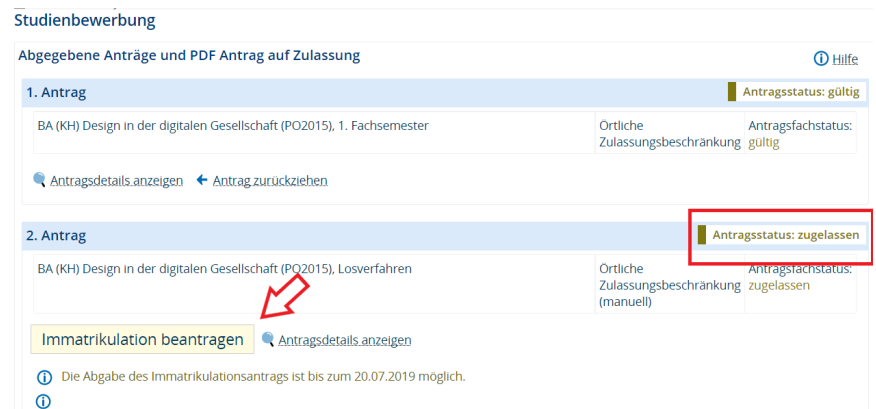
Studienbewerbung

Abgegebene Anträge und PDF Antrag auf Zulassung

Hilfe

1. Antrag

Antragsstatus: gültig

| BA (KH) Design in der digitalen Gesellschaft (PO2015), 1. Fachsemester | Örtliche Zulassungsbeschränkung | Antragsfachstatus: gültig |
|---|---|---|

Antragsdetails anzeigen   Antrag zurückziehen

2. Antrag

Antragsstatus: zugelassen

| BA (KH) Design in der digitalen Gesellschaft (PO2015), Losverfahren | Örtliche Zulassungsbeschränkung (manuell) | Antragsfachstatus: zugelassen |
|---|---|---|

Immatrikulation beantragen   Antragsdetails anzeigen

Die Abgabe des Immatrikulationsantrags ist bis zum 20.07.2019 möglich.